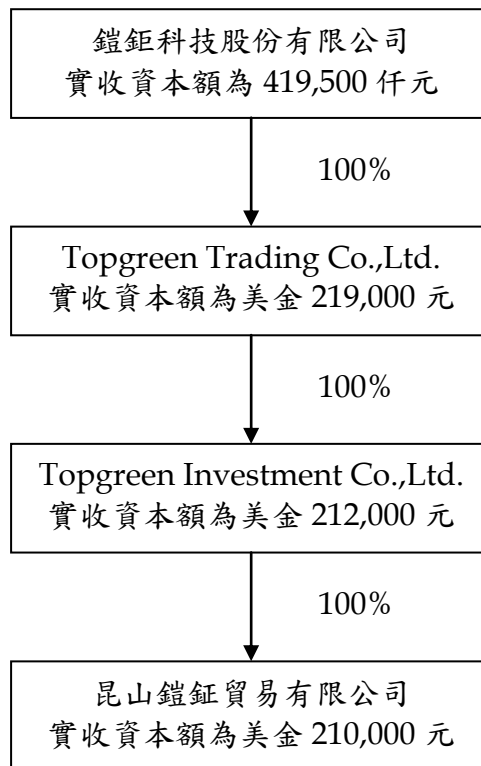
鎧鉅科技股份有限公司
實收資本額為 419,500 仟元

100%

Topgreen Trading Co.,Ltd.
實收資本額為美金 219,000 元

100%

Topgreen Investment Co.,Ltd.
實收資本額為美金 212,000 元

100%

昆山鎧鉦貿易有限公司
實收資本額為美金 210,000 元